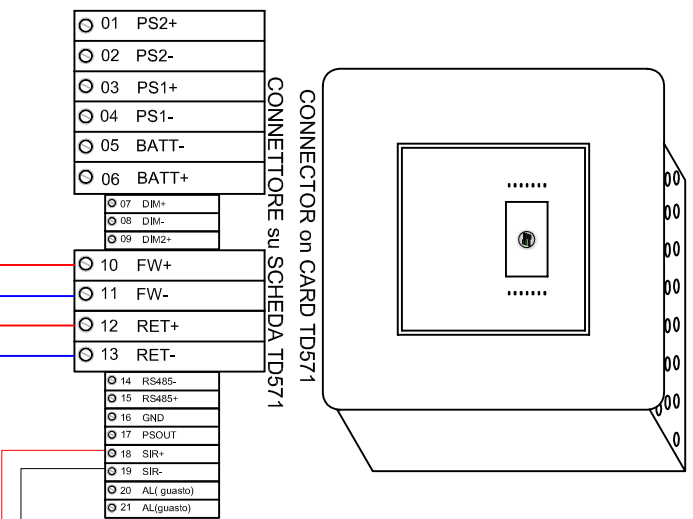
01 PS2+
02 PS2-
03 PS1+
04 PS1-
05 BATT-
06 BATT+
07 DIM+
08 DIM-
09 DIM2+
10 FW+
11 FW-
12 RET+
13 RET-
14 RS485-
15 RS485+
16 GND
17 PSOUT
18 SIR+
19 SIR-
20 AL( guasto)
21 AL(guasto)

CONNETTORE su SCHEDA TD571

CONNECTOR on CARD TD571